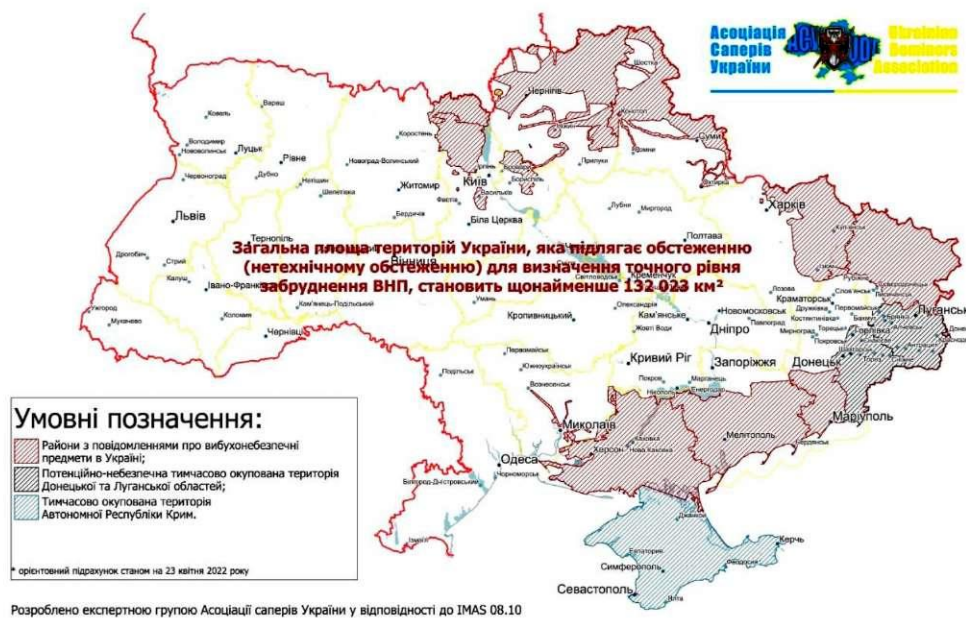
Асоціація Саперів України

Ukrainian Deminers Association

Загальна площа територій України, яка підлягає обстеженню (нетехнічному обстеженню) для визначення точного рівня забруднення ВНП, становить щонайменше 132 023 км²

Ковель
Варш
Луцьк
Рівне
Володимир
Нововолинськ
Червоноград
Дубно
Коростень
Новоград-Волинський
Шепетівка
Житомир
Київ
Чернігів
Шостка
Конотоп
Суми
Ромни
Прилуки
Бориспіль
Васильків
Фастів
Біла Церква
Бердичів
Лубни
Миргород
Полтава
Харків
Львів
Тернопіль
Вінниця
Дрогобич
Стрий
Калуш
Івано-Франківськ
Кам'янець-Подільський
Ужгород
Мукачево
Коломия
Чернівці
Умань
Кременчук
Олександрія
Кам'янське
Жовті Води
Кропивницький
Новомосковськ
Дніпро
Павлоград
Лозова
Краматорськ
Слов'янськ
Лисичанськ
Луганськ
Горлівка
Донецьк
Маріуполь
Бердянськ
Мелітополь
Запоріжжя
Кривий Ріг
Марганець
Нікополь
Покров
Первомайськ
Южноукраїнськ
Вознесенськ
Подільськ
Миколаїв
Херсон
Нова Каховка
Каховка
Одеса
Чорноморськ
Білгород-Дністровський
Джанкой
Євпаторія
Сімферополь
Феодосія
Керч
Севастополь
Ялта

Умовні позначення:
Райони з повідомленнями про вибухонебезпечні предмети в Україні;
Потенційно-небезпечна тимчасово окупована територія Донецької та Луганської областей;
Тимчасово окупована територія Автономної Республіки Крим.

* орієнтовний підрахунок станом на 23 квітня 2022 року

Розроблено експертною групою Асоціації саперів України у відповідності до IMAS 08.10